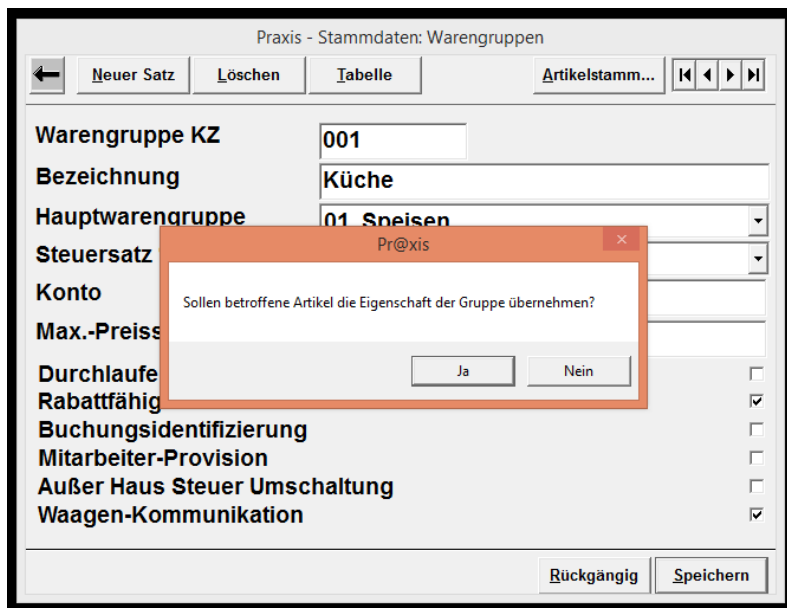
Praxis - Stammdaten: Warengruppen

Neuer Satz
Löschen
Tabelle
Artikelstamm...

Warengruppe KZ
001
Bezeichnung
Küche
Hauptwarengruppe
01 Speisen
Steuersatz
Konto
Max.-Preiss
Durchlaufe
Rabattfähig
Buchungsidentifizierung
Mitarbeiter-Provision
Außer Haus Steuer Umschaltung
Waagen-Kommunikation

Pr@xis
Sollen betroffene Artikel die Eigenschaft der Gruppe übernehmen?
Ja
Nein

Rückgängig
Speichern